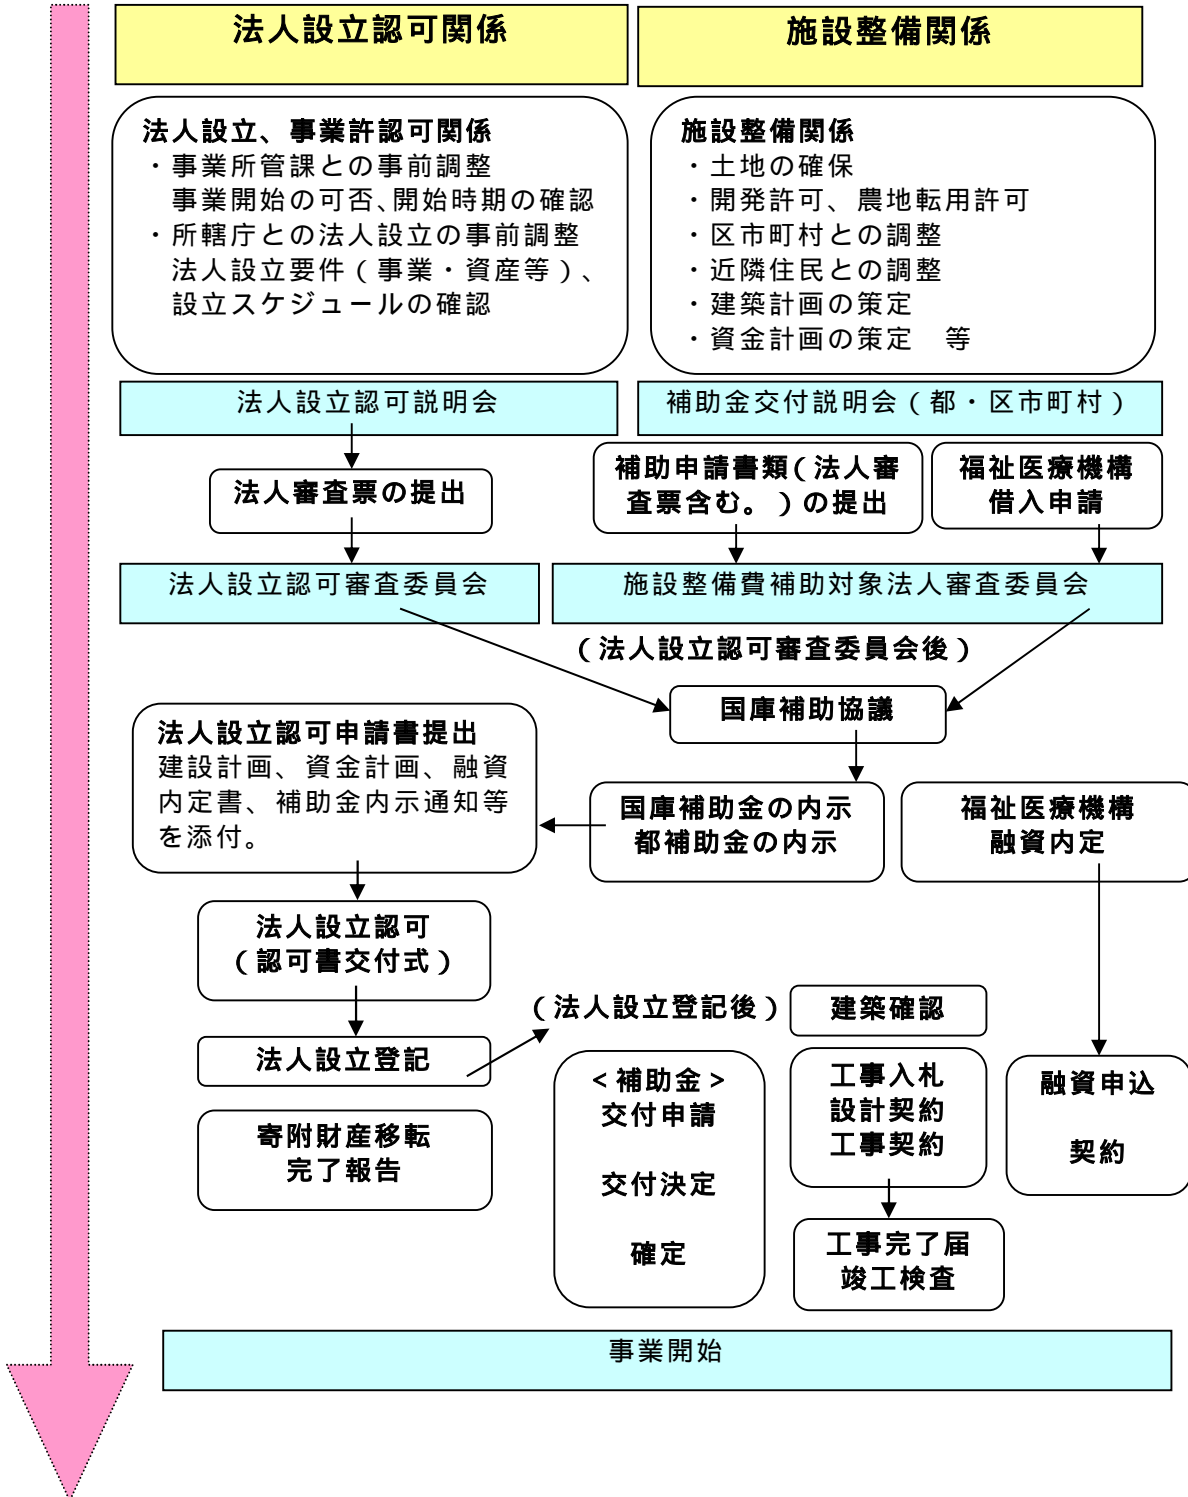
法人設立認可関係

施設整備関係

法人設立、事業許認可関係
・事業所管課との事前調整
事業開始の可否､開始時期の確認
・所轄庁との法人設立の事前調整
法人設立要件（事業・資産等）、設立スケジュールの確認

施設整備関係
・土地の確保
・開発許可、農地転用許可
・区市町村との調整
・近隣住民との調整
・建築計画の策定
・資金計画の策定　等

法人設立認可説明会

補助金交付説明会（都・区市町村）

法人審査票の提出

補助申請書類（法人審査票含む。）の提出

福祉医療機構借入申請

法人設立認可審査委員会

施設整備費補助対象法人審査委員会

（法人設立認可審査委員会後）

国庫補助協議

法人設立認可申請書提出
建設計画、資金計画、融資内定書、補助金内示通知等を添付。

国庫補助金の内示
都補助金の内示

福祉医療機構
融資内定

法人設立認可
（認可書交付式）

（法人設立登記後）

建築確認

法人設立登記

＜補助金＞
交付申請

交付決定

確定

工事入札
設計契約
工事契約

融資申込

契約

寄附財産移転
完了報告

工事完了届
竣工検査

事業開始